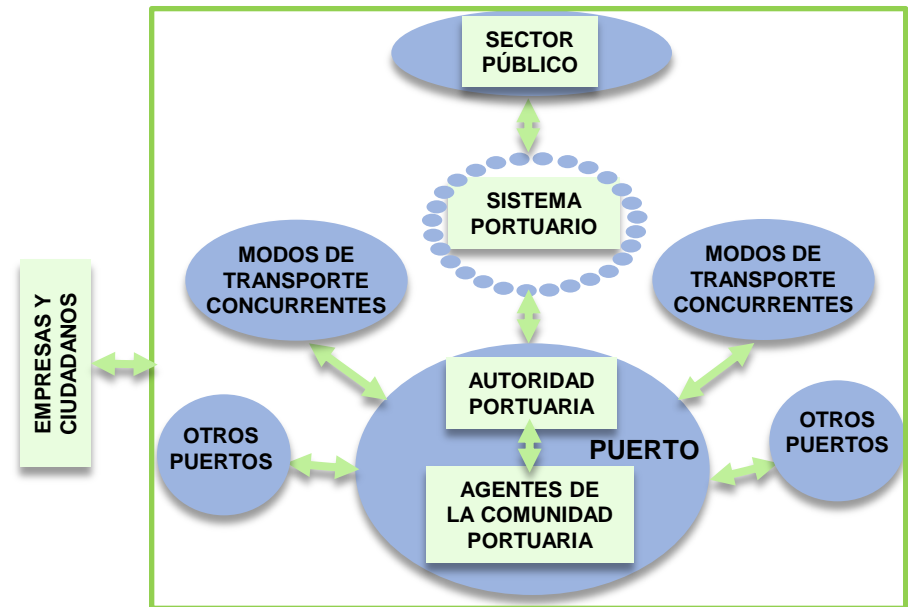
SECTOR PÚBLICO

SISTEMA PORTUARIO

MODOS DE TRANSPORTE CONCURRENTES

MODOS DE TRANSPORTE CONCURRENTES

EMPRESAS Y CIUDADANOS

AUTORIDAD PORTUARIA

PUERTO

OTROS PUERTOS

OTROS PUERTOS

AGENTES DE LA COMUNIDAD PORTUARIA